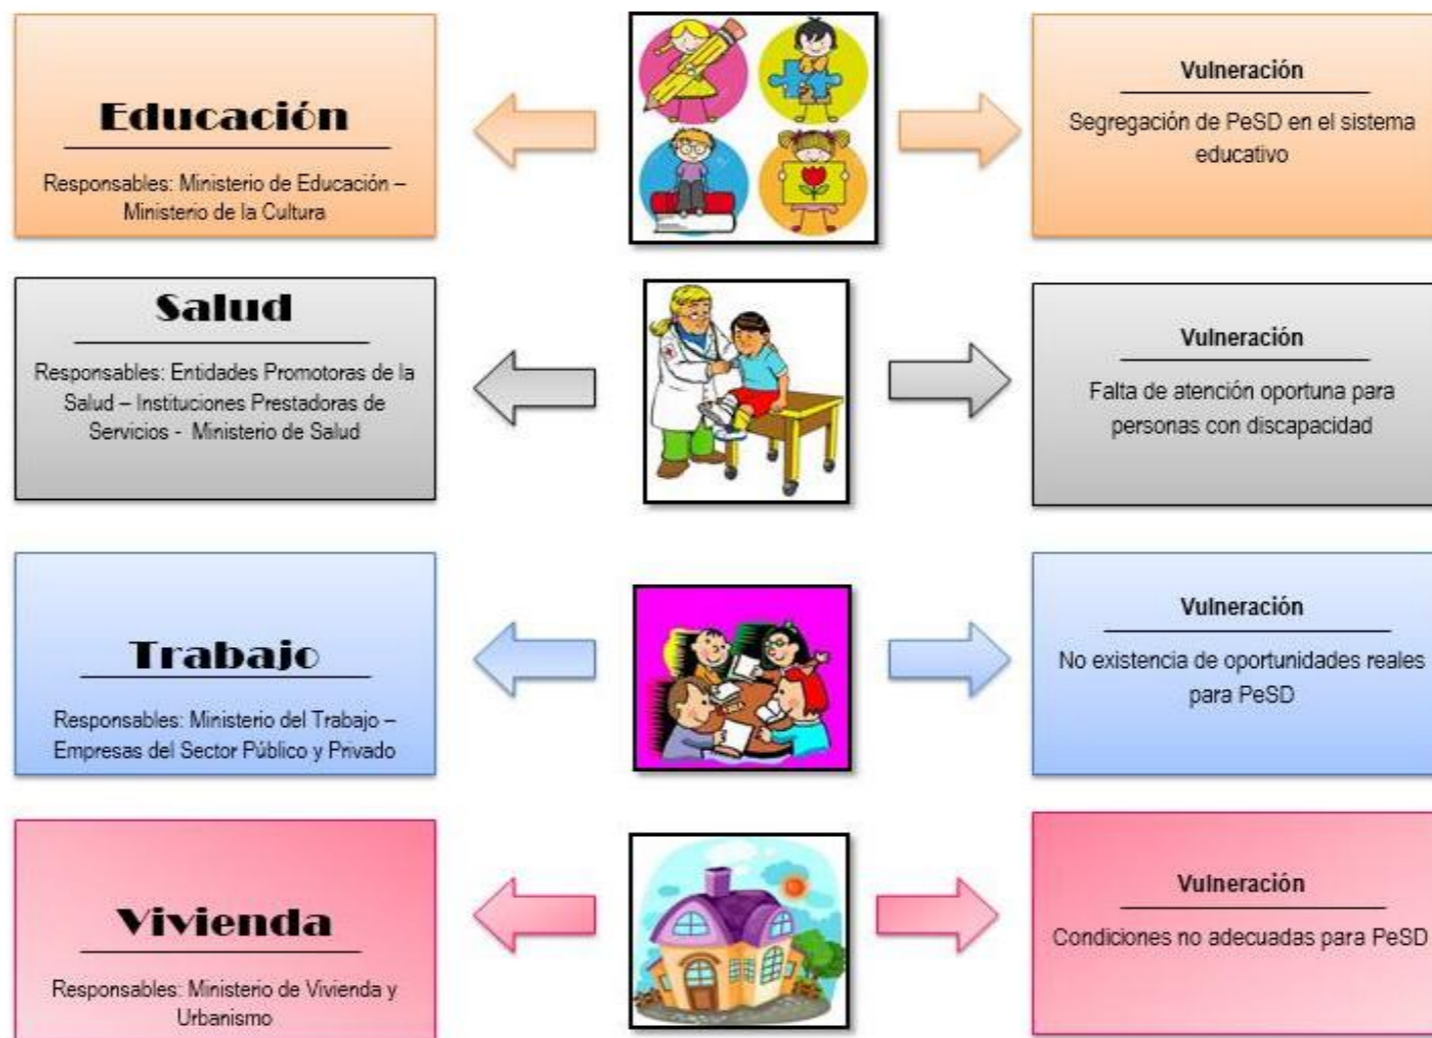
Educación

Responsables: Ministerio de Educación – Ministerio de la Cultura

Vulneración

Segregación de PeSD en el sistema educativo

Salud

Responsables: Entidades Promotoras de la Salud – Instituciones Prestadoras de Servicios - Ministerio de Salud

Vulneración

Falta de atención oportuna para personas con discapacidad

Trabajo

Responsables: Ministerio del Trabajo – Empresas del Sector Público y Privado

Vulneración

No existencia de oportunidades reales para PeSD

Vivienda

Responsables: Ministerio de Vivienda y Urbanismo

Vulneración

Condiciones no adecuadas para PeSD